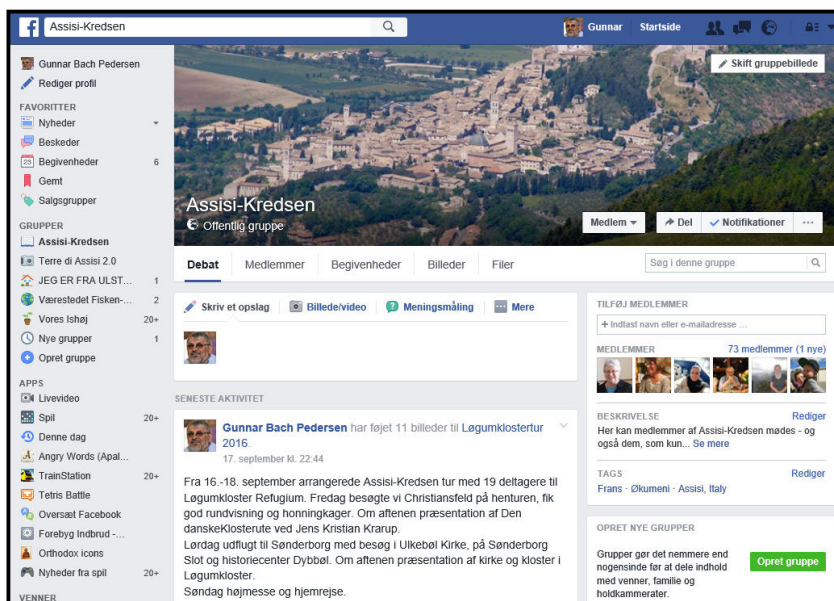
Assisi-Kredsen

Gunnar Startside

Gunnar Bach Pedersen
Rediger profil

FAVORITTER
Nyheder
Beskeder
Begivenheder 6
Gemt
Salgsgrupper

GRUPPER
Assisi-Kredsen
Terre di Assisi 2.0
JEG ER FRA ULST... 1
Værestedet Fisken-... 2
Vores Ishøj 20+
Nye grupper 1
Opret gruppe

APPS
Livevideo
Spil 20+
Denne dag
Angry Words (Apal...
TrainStation 20+
Tetris Battle
Oversæt Facebook
Forebyg Indbrud -...
Orthodox icons
Nyheder fra spil 20+

VENNER

Skift gruppebillede

Assisi-Kredsen
Offentlig gruppe

Medlem ▾ Del Notifikationer ···

Debat Medlemmer Begivenheder Billeder Filer

Søg i denne gruppe

Skriv et opslag Billede/video Meningsmåling Mere

SENESTE AKTIVITET

Gunnar Bach Pedersen har føjet 11 billeder til Løgumklostertur 2016.
17. september kl. 22:44

Fra 16.-18. september arrangerede Assisi-Kredsen tur med 19 deltagere til Løgumkloster Refugium. Fredag besøgte vi Christiansfeld på henturen, fik god rundvisning og honningkager. Om aftenen præsentation af Den danskeKlosterute ved Jens Kristian Krarup.
Lørdag udflugt til Sønderborg med besøg i Ulkebøl Kirke, på Sønderborg Slot og historiecenter Dybbøl. Om aftenen præsentation af kirke og kloster i Løgumkloster.
Søndag højmesse og hjemrejse.

TILFØJ MEDLEMMER
+ Indtast navn eller e-mailadresse ...

MEDLEMMER 73 medlemmer (1 nye)

BESKRIVELSE Rediger
Her kan medlemmer af Assisi-Kredsen mødes - og også dem, som kun... Se mere

TAGS Rediger
Frans · Økumeni · Assisi, Italy

OPRET NYE GRUPPER
Grupper gør det nemmere end nogensinde før at dele indhold med venner, familie og holdkammerater.
Opret gruppe